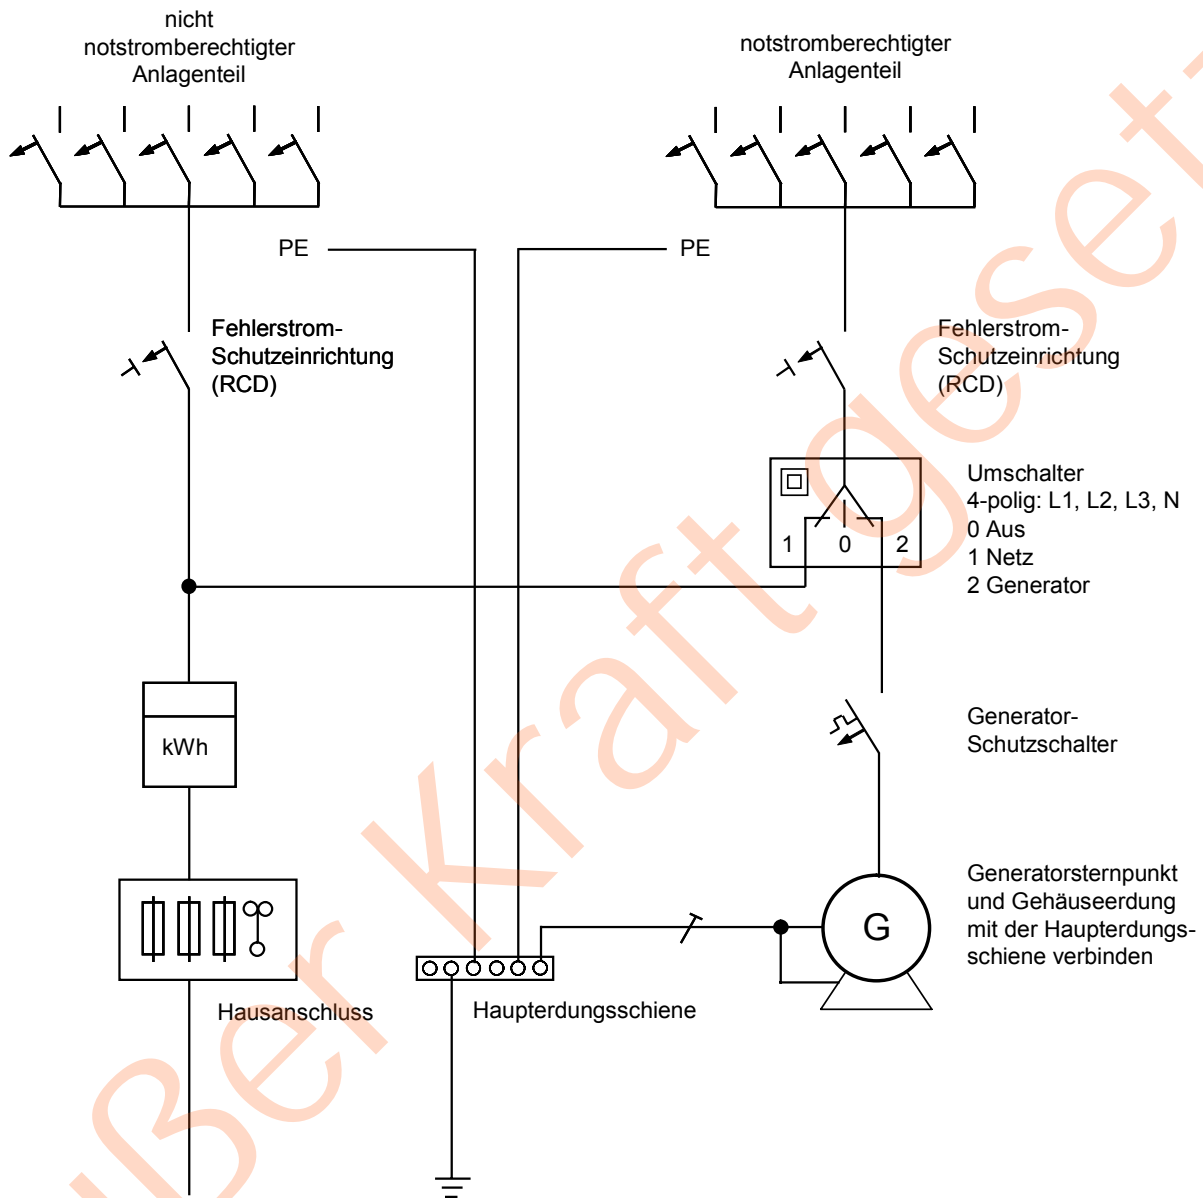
nicht notstromberechtigter Anlagenteil

notstromberechtigter Anlagenteil

PE

PE

Fehlerstrom-Schutzeinrichtung (RCD)

Fehlerstrom-Schutzeinrichtung (RCD)

1 0 2

Umschalter
4-polig: L1, L2, L3, N
0 Aus
1 Netz
2 Generator

kWh

Generator-Schutzschalter

G

Generatorsternpunkt und Gehäuseerdung mit der Haupterdungsschiene verbinden

Hausanschluss

Haupterdungsschiene

uber Kraftgeset